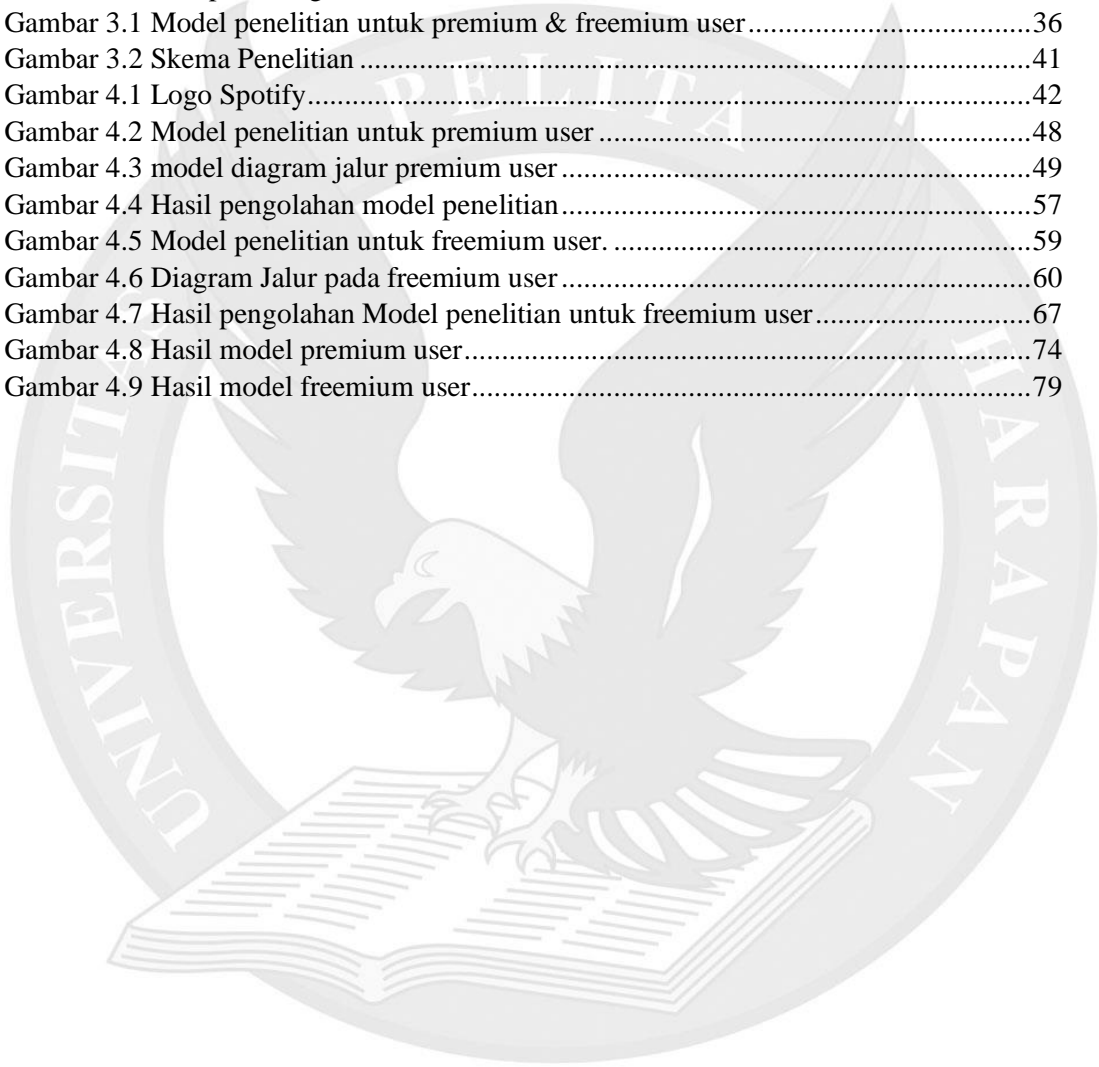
Gambar 3.1 Model penelitian untuk premium & freemium user.....................................36
Gambar 3.2 Skema Penelitian .........................................................................................41
Gambar 4.1 Logo Spotify.................................................................................................42
Gambar 4.2 Model penelitian untuk premium user ..........................................................48
Gambar 4.3 model diagram jalur premium user ..............................................................49
Gambar 4.4 Hasil pengolahan model penelitian...............................................................57
Gambar 4.5 Model penelitian untuk freemium user. ........................................................59
Gambar 4.6 Diagram Jalur pada freemium user ...............................................................60
Gambar 4.7 Hasil pengolahan Model penelitian untuk freemium user.............................67
Gambar 4.8 Hasil model premium user.............................................................................74
Gambar 4.9 Hasil model freemium user............................................................................79

UNIVERSITAS PELITA HARAPAN